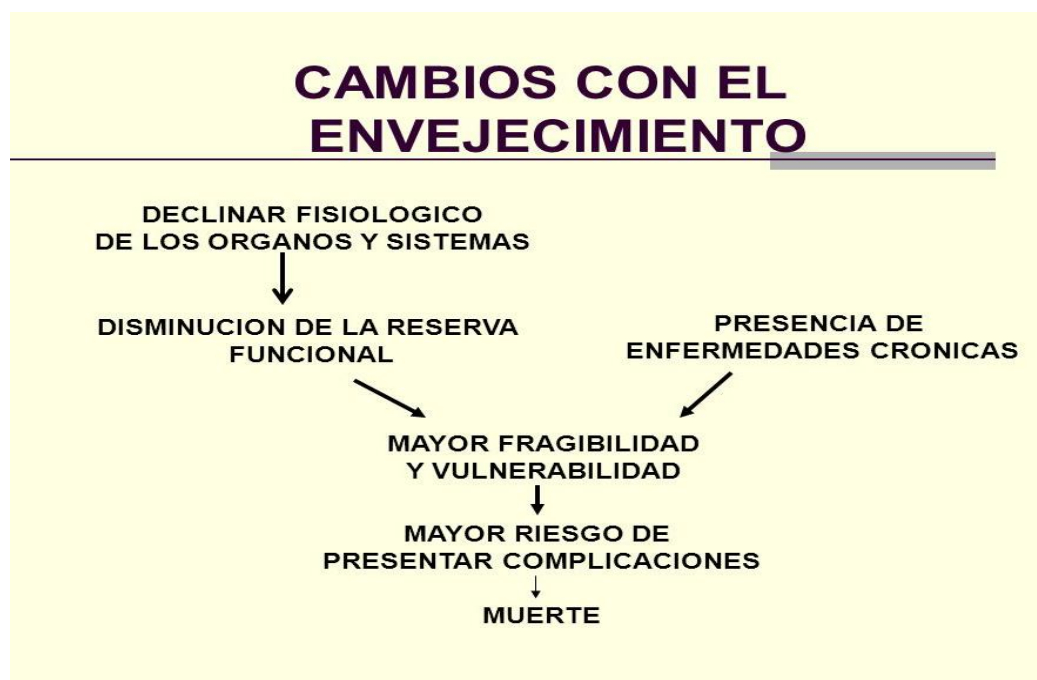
CAMBIOS CON EL ENVEJECIMIENTO

DECLINAR FISIOLOGICO DE LOS ORGANOS Y SISTEMAS

DISMINUCION DE LA RESERVA FUNCIONAL

PRESENCIA DE ENFERMEDADES CRONICAS

MAYOR FRAGIBILIDAD Y VULNERABILIDAD

MAYOR RIESGO DE PRESENTAR COMPLICACIONES

MUERTE